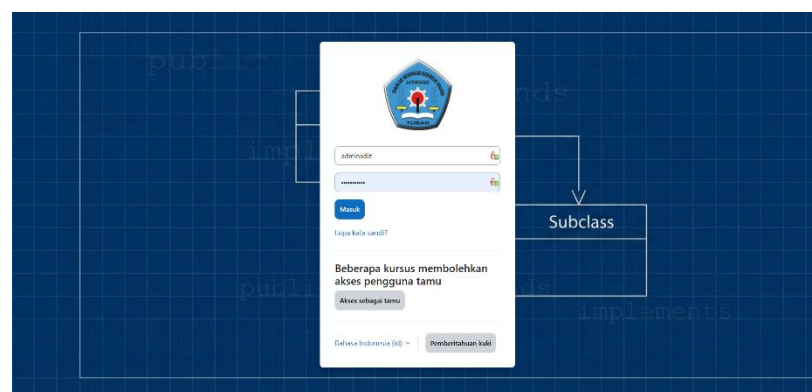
publi
nds
impl
TUBAN
adminadit
••••••••••
Masuk
Lupa kata sandi?
Subclass
Beberapa kursus membolehkan akses pengguna tamu
Akses sebagai tamu
publi
nds
implements
Bahasa Indonesia (id)
Pemberitahuan kuki